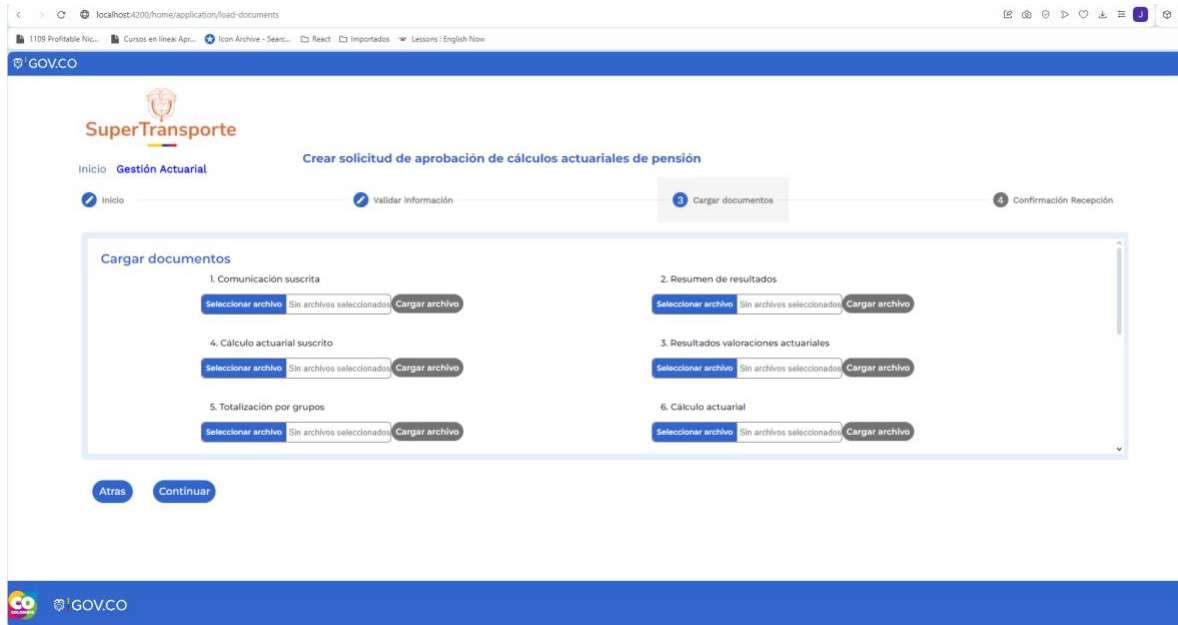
localhost:4200/home/application/load-documents

1109 Profitable Nic... Cursos en línea: Apr... Icon Archive - Searc... React Importados Lessons : English Now

GOV.CO

SuperTransporte

Inicio Gestión Actuarial

Crear solicitud de aprobación de cálculos actuariales de pensión

Inicio

Validar información

3 Cargar documentos

4 Confirmación Recepción

Cargar documentos

1. Comunicación suscrita

Seleccionar archivo Sin archivos seleccionados Cargar archivo

2. Resumen de resultados

Seleccionar archivo Sin archivos seleccionados Cargar archivo

4. Cálculo actuarial suscrito

Seleccionar archivo Sin archivos seleccionados Cargar archivo

3. Resultados valoraciones actuariales

Seleccionar archivo Sin archivos seleccionados Cargar archivo

5. Totalización por grupos

Seleccionar archivo Sin archivos seleccionados Cargar archivo

6. Cálculo actuarial

Seleccionar archivo Sin archivos seleccionados Cargar archivo

Atras Continuar

CO COLOMBIA

GOV.CO